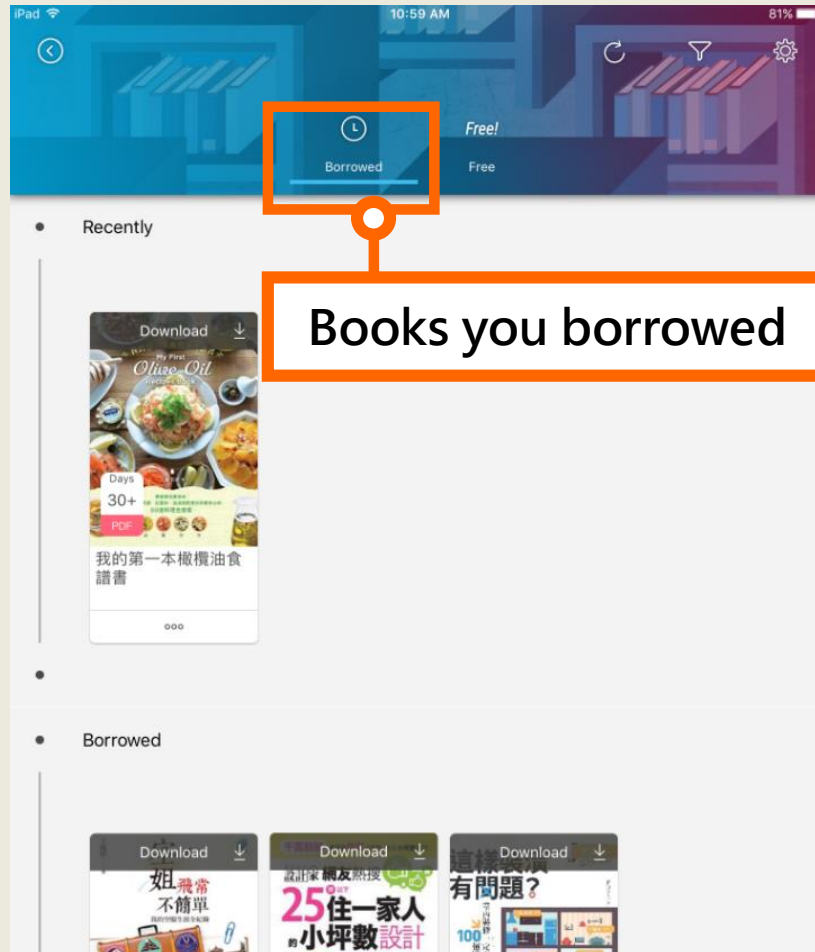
iPad 10:59 AM 81%

Free!

Borrowed Free

Recently

Books you borrowed

Download

My First Olive Oil Recipe Book

Days 30+

PDF

我的第一本橄欖油食譜書

ooo

Borrowed

Download

姐 飛常 不簡單

Download

設計家 網友熱搜 25 住一家人 的小坪數設計

Download

這樣裝潢有問題?

100